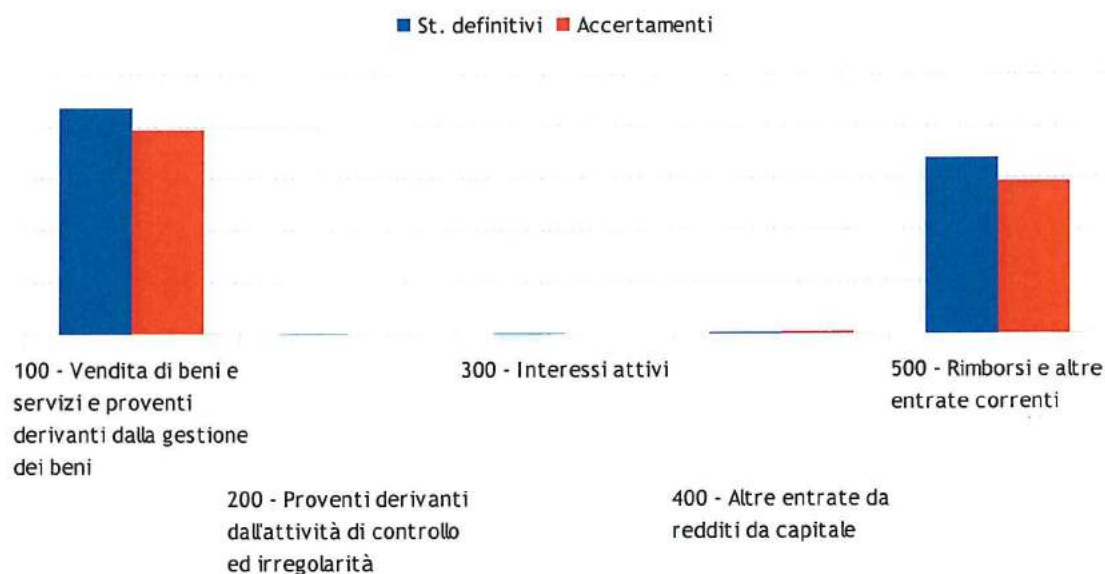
St. definitivi Accertamenti

100 - Vendita di beni e servizi e proventi derivanti dalla gestione dei beni

200 - Proventi derivanti dall'attività di controllo ed irregolarità

300 - Interessi attivi

400 - Altre entrate da redditi da capitale

500 - Rimborsi e altre entrate correnti